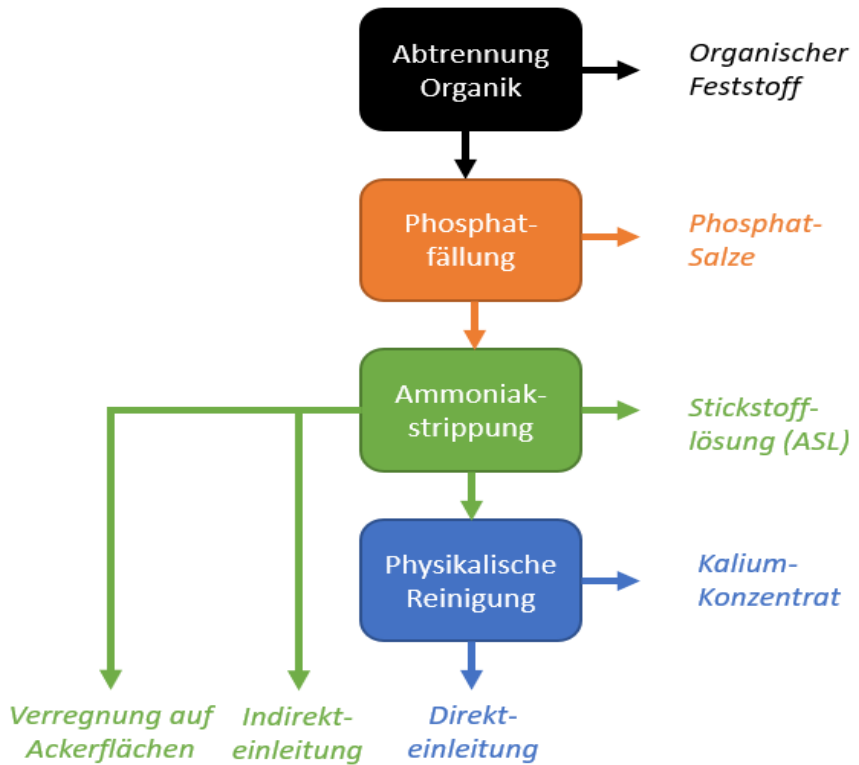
Abtrennung Organik

Organischer Feststoff

Phosphatfällung

Phosphat-Salze

Ammoniakstrippung

Stickstofflösung (ASL)

Physikalische Reinigung

Kalium-Konzentrat

Verregnung auf Ackerflächen

Indirekteinleitung

Direkteinleitung